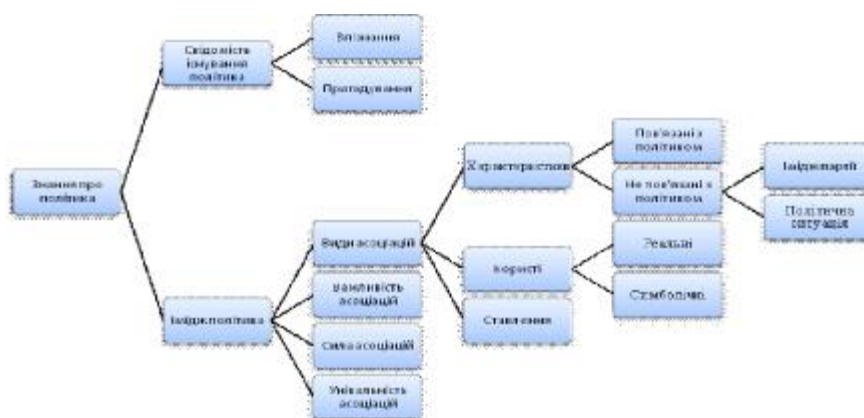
Знання про політика

Свідомість існування політика

Впізнання

Пригадування

Імідж політика

Види асоціацій

Важливість асоціацій

Сила асоціацій

Унікальність асоціацій

Характеристики

Користі

Ставлення

Пов'язані з політиком

Не пов'язані з політиком

Реальні

Символічні

Імідж партії

Політична ситуація